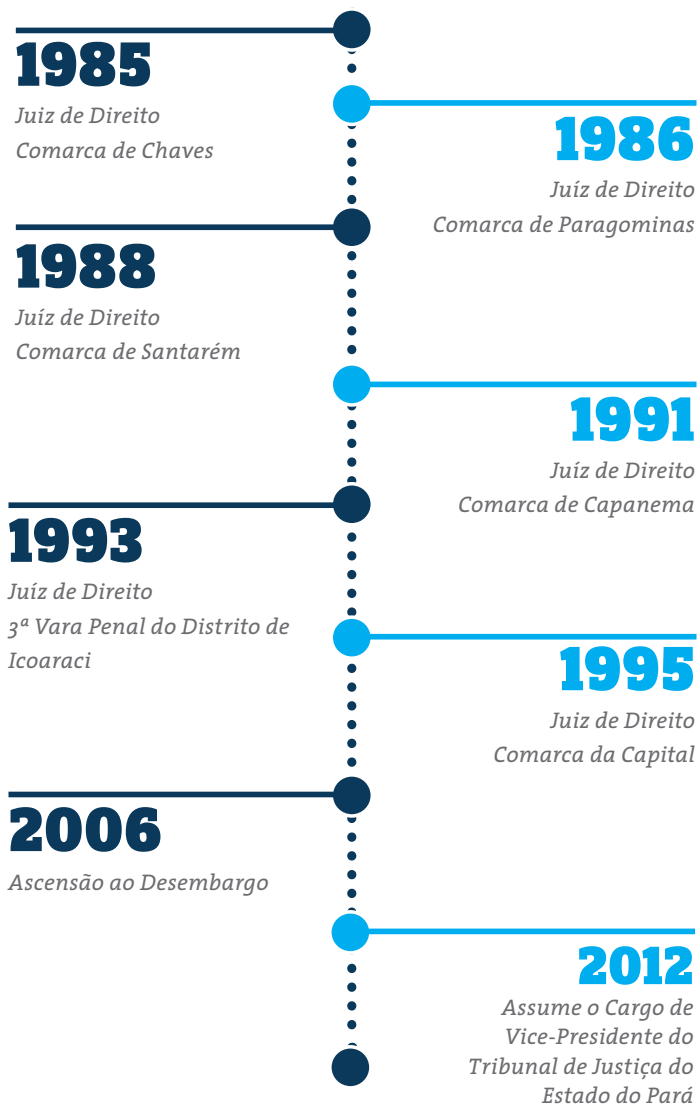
1985
Juiz de Direito
Comarca de Chaves

1986
Juíz de Direito
Comarca de Paragominas

1988
Juíz de Direito
Comarca de Santarém

1991
Juíz de Direito
Comarca de Capanema

1993
Juíz de Direito
3ª Vara Penal do Distrito de Icoaraci

1995
Juiz de Direito
Comarca da Capital

2006
Ascensão ao Desembargo

2012
Assume o Cargo de Vice-Presidente do Tribunal de Justiça do Estado do Pará